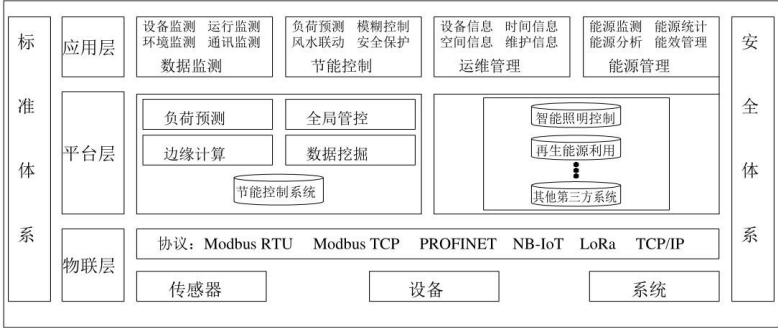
标准体系

应用层

设备监测 运行监测
环境监测 通讯监测
数据监测

负荷预测 模糊控制
风水联动 安全保护
节能控制

设备信息 时间信息
空间信息 维护信息
运维管理

能源监测 能源统计
能源分析 能效管理
能源管理

平台层

负荷预测
全局管控
边缘计算
数据挖掘
节能控制系统

智能照明控制
再生能源利用
其他第三方系统

物联层

协议：Modbus RTU Modbus TCP PROFINET NB-IoT LoRa TCP/IP

传感器
设备
系统

安全体系